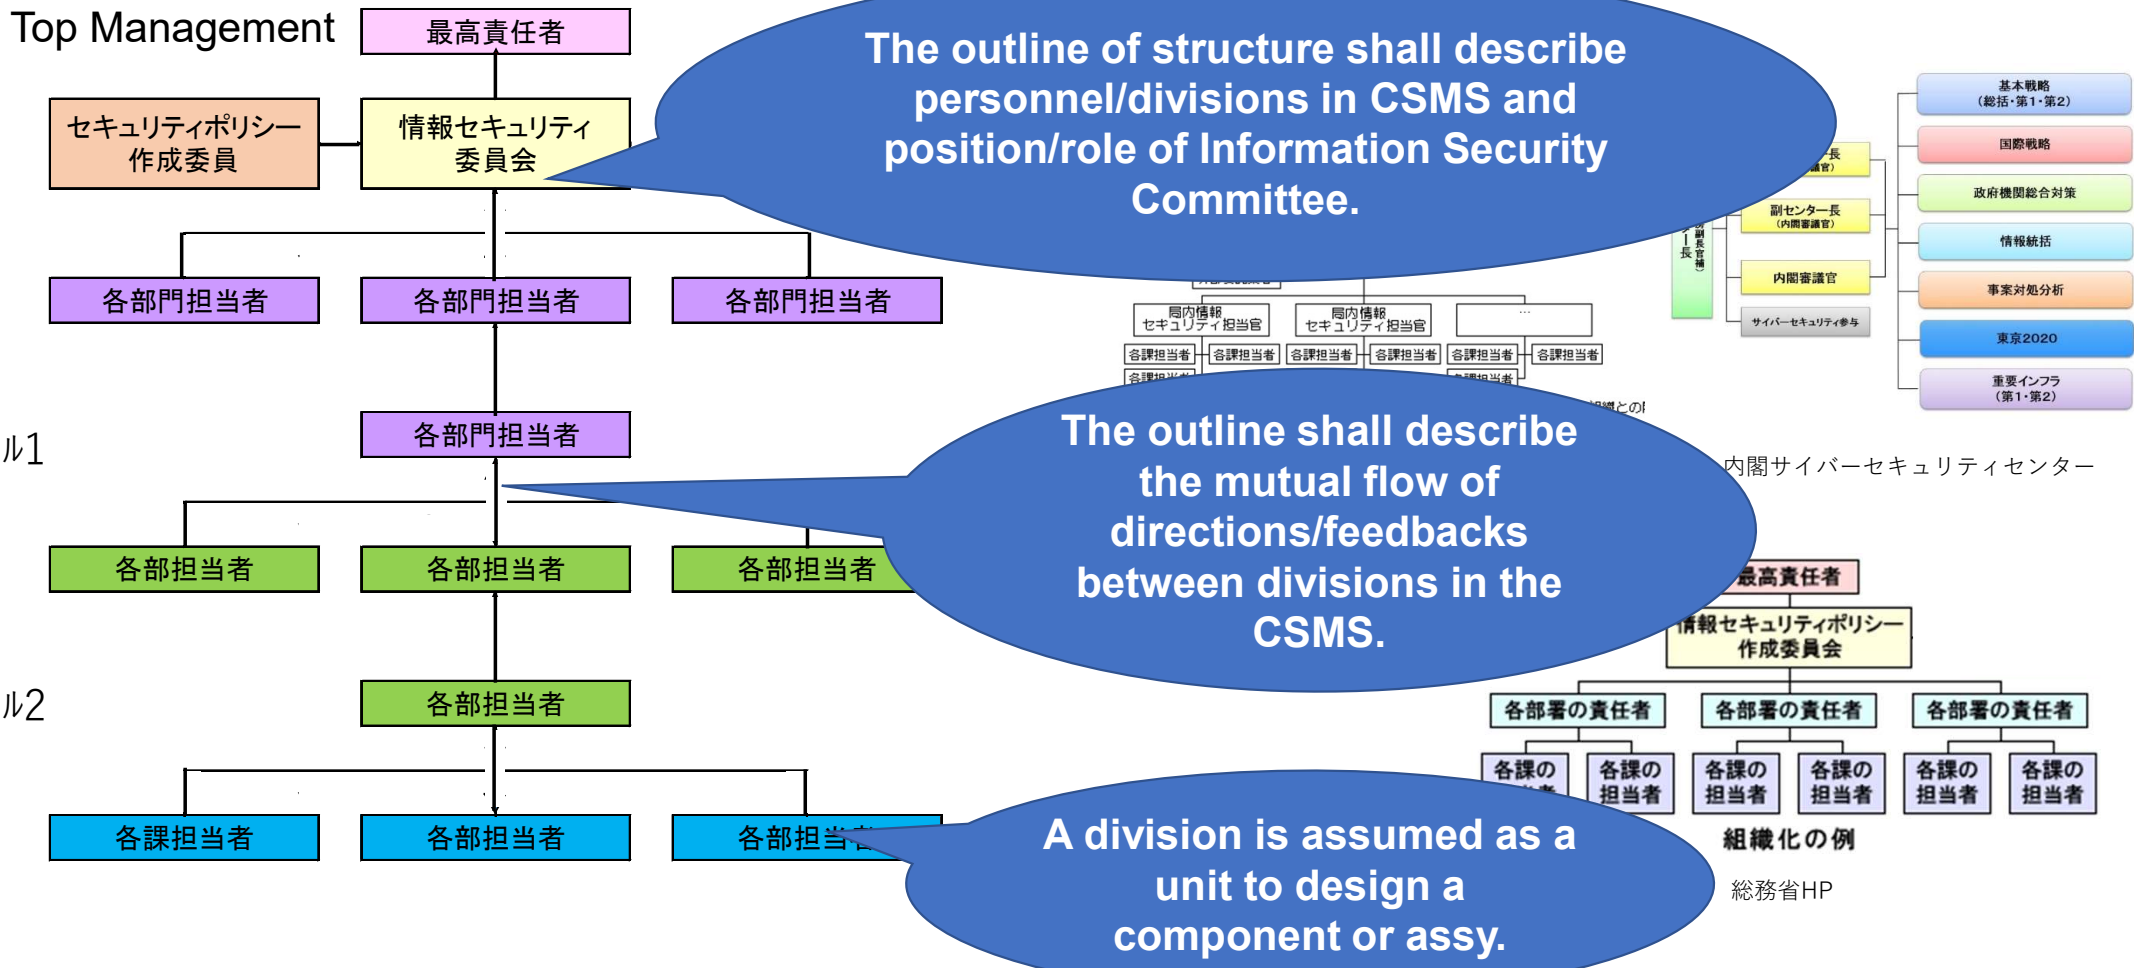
Top Management

最高責任者

セキュリティポリシー作成委員

情報セキュリティ委員会

The outline of structure shall describe personnel/divisions in CSMS and position/role of Information Security Committee.

各部門担当者 各部門担当者 各部門担当者

ル1

各部門担当者

各部担当者 各部担当者 各部担当者

The outline shall describe the mutual flow of directions/feedbacks between divisions in the CSMS.

ル2

各部担当者

各課担当者 各部担当者 各部担当者

A division is assumed as a unit to design a component or assy.

基本戦略（総括・第1・第2）
国際戦略
政府機関総合対策
情報統括
事案対処分析
東京2020
重要インフラ（第1・第2）

副センター長（内閣審議官）
内閣審議官
サイバーセキュリティ参与

局内情報セキュリティ担当官
局内情報セキュリティ担当官
各課担当者 各課担当者 各課担当者 各課担当者 各課担当者 各課担当者

内閣サイバーセキュリティセンター

最高責任者
情報セキュリティポリシー作成委員会
各部署の責任者 各部署の責任者 各部署の責任者
各課の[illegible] 各課の担当者 各課の担当者 各課の担当者 各課の担当者 各課の担当者
組織化の例
総務省HP